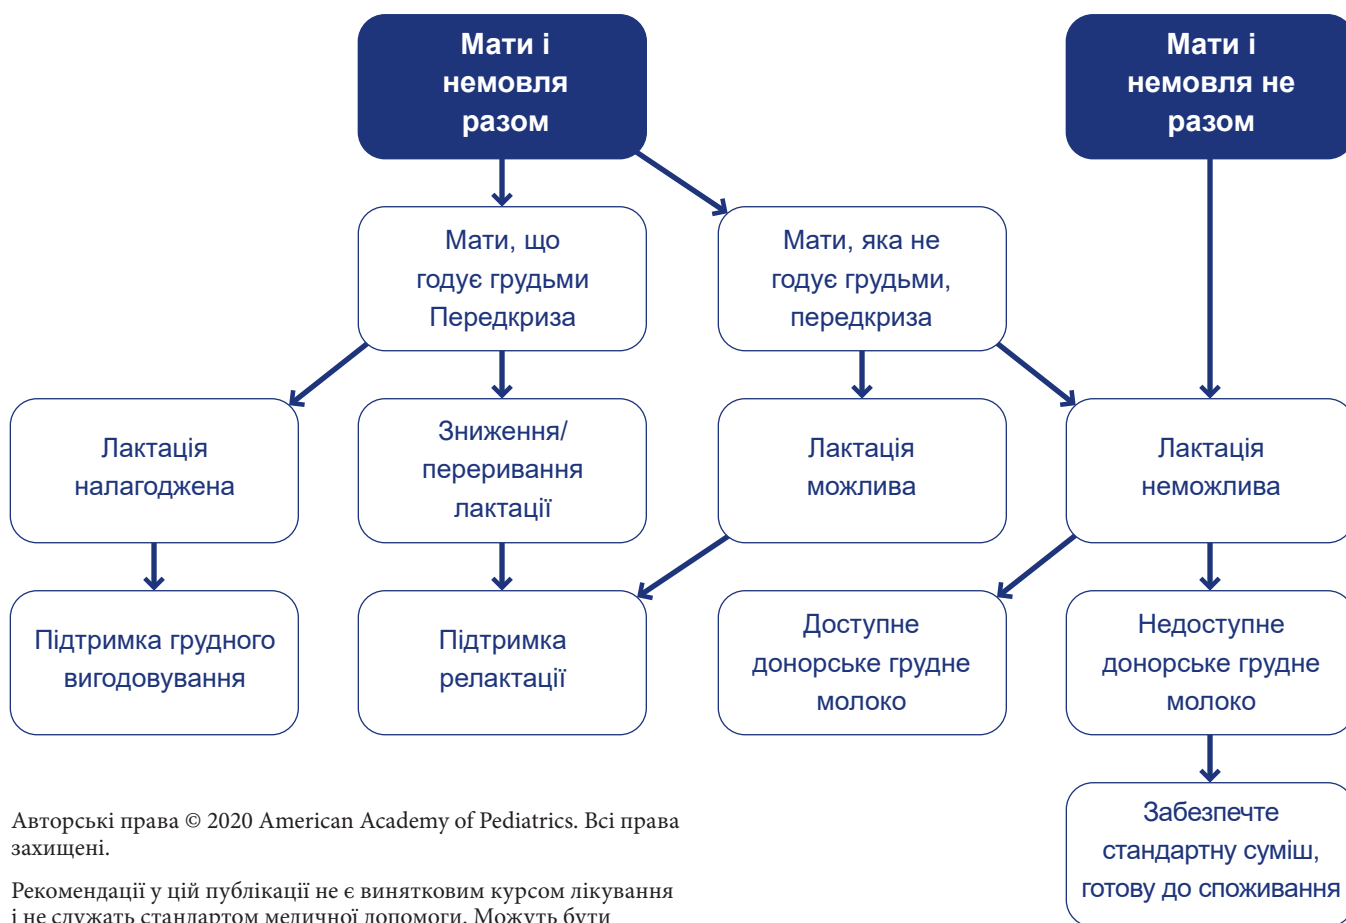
Мати і немовля разом

Мати і немовля не разом

Мати, що годує грудьми Передкриза

Мати, яка не годує грудьми, передкриза

Лактація налагоджена

Зниження/ переривання лактації

Лактація можлива

Лактація неможлива

Підтримка грудного вигодовування

Підтримка релактації

Доступне донорське грудне молоко

Недоступне донорське грудне молоко

Забезпечте стандартну суміш, готову до споживання

Авторські права © 2020 American Academy of Pediatrics. Всі права захищені.

Рекомендації у цій публікації не є винятковим курсом лікування і не служать стандартом медичної допомоги. Можуть бути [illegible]